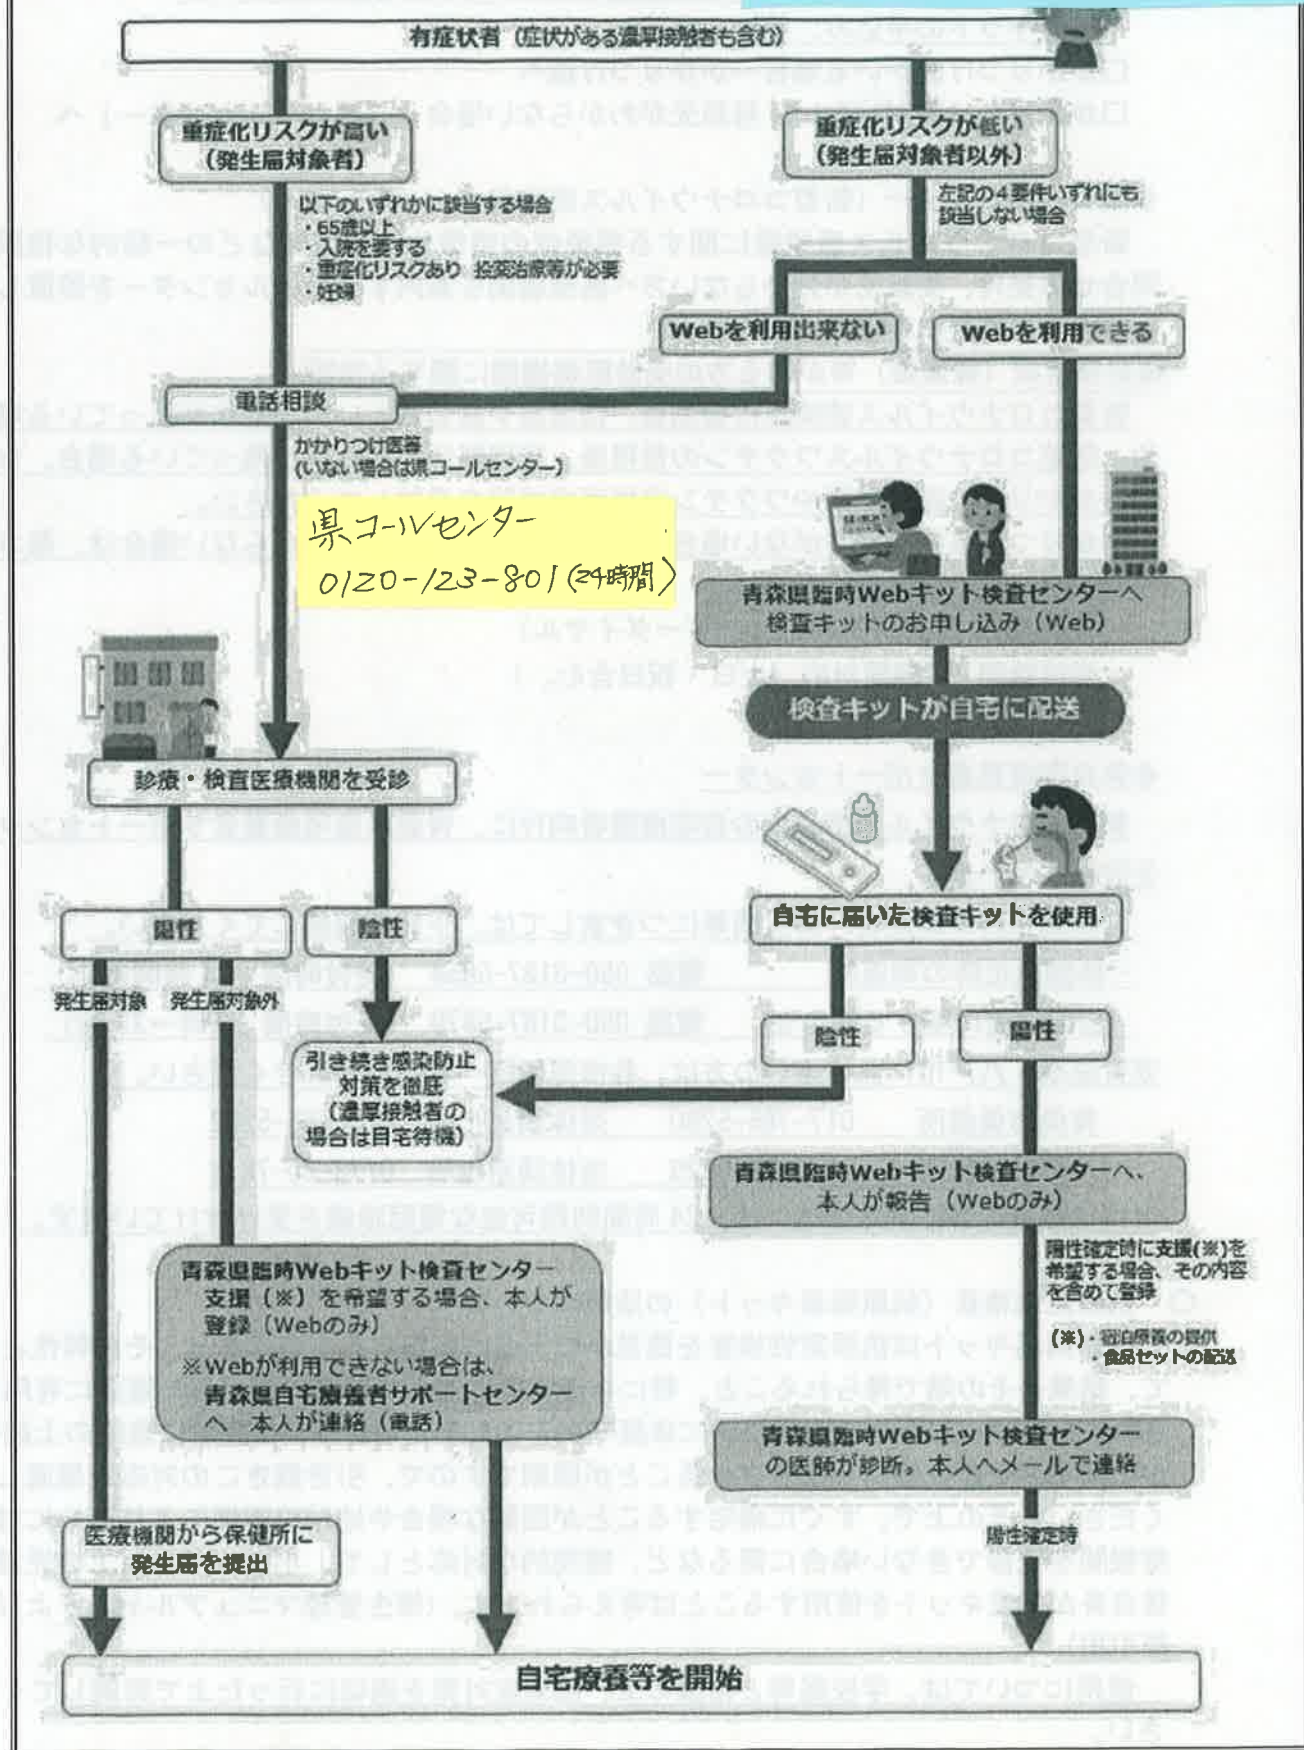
有症状者（症状がある濃厚接触者も含む）

重症化リスクが高い
（発生届対象者）

以下のいずれかに該当する場合
・65歳以上
・入院を要する
・重症化リスクあり 投薬治療等が必要
・妊婦

重症化リスクが低い
（発生届対象者以外）

左記の４要件いずれにも該当しない場合

Webを利用出来ない

Webを利用できる

電話相談

かかりつけ医等
（いない場合は県コールセンター）

県コールセンター
0120-123-801（24時間）

青森県臨時Webキット検査センターへ
検査キットのお申し込み（Web）

検査キットが自宅に配送

診療・検査医療機関を受診

自宅に届いた検査キットを使用

陽性

陰性

発生届対象

発生届対象外

引き続き感染防止対策を徹底
（濃厚接触者の場合は自宅待機）

陰性

陽性

青森県臨時Webキット検査センターへ、
本人が報告（Webのみ）

陽性確定時に支援(※)を希望する場合、その内容を含めて登録

(※)・宿泊療養の提供
・食品セットの配送

青森県臨時Webキット検査センター
支援（※）を希望する場合、本人が登録（Webのみ）
※Webが利用できない場合は、
青森県自宅療養者サポートセンターへ 本人が連絡（電話）

青森県臨時Webキット検査センターの医師が診断。本人へメールで連絡

陽性確定時

医療機関から保健所に
発生届を提出

自宅療養等を開始